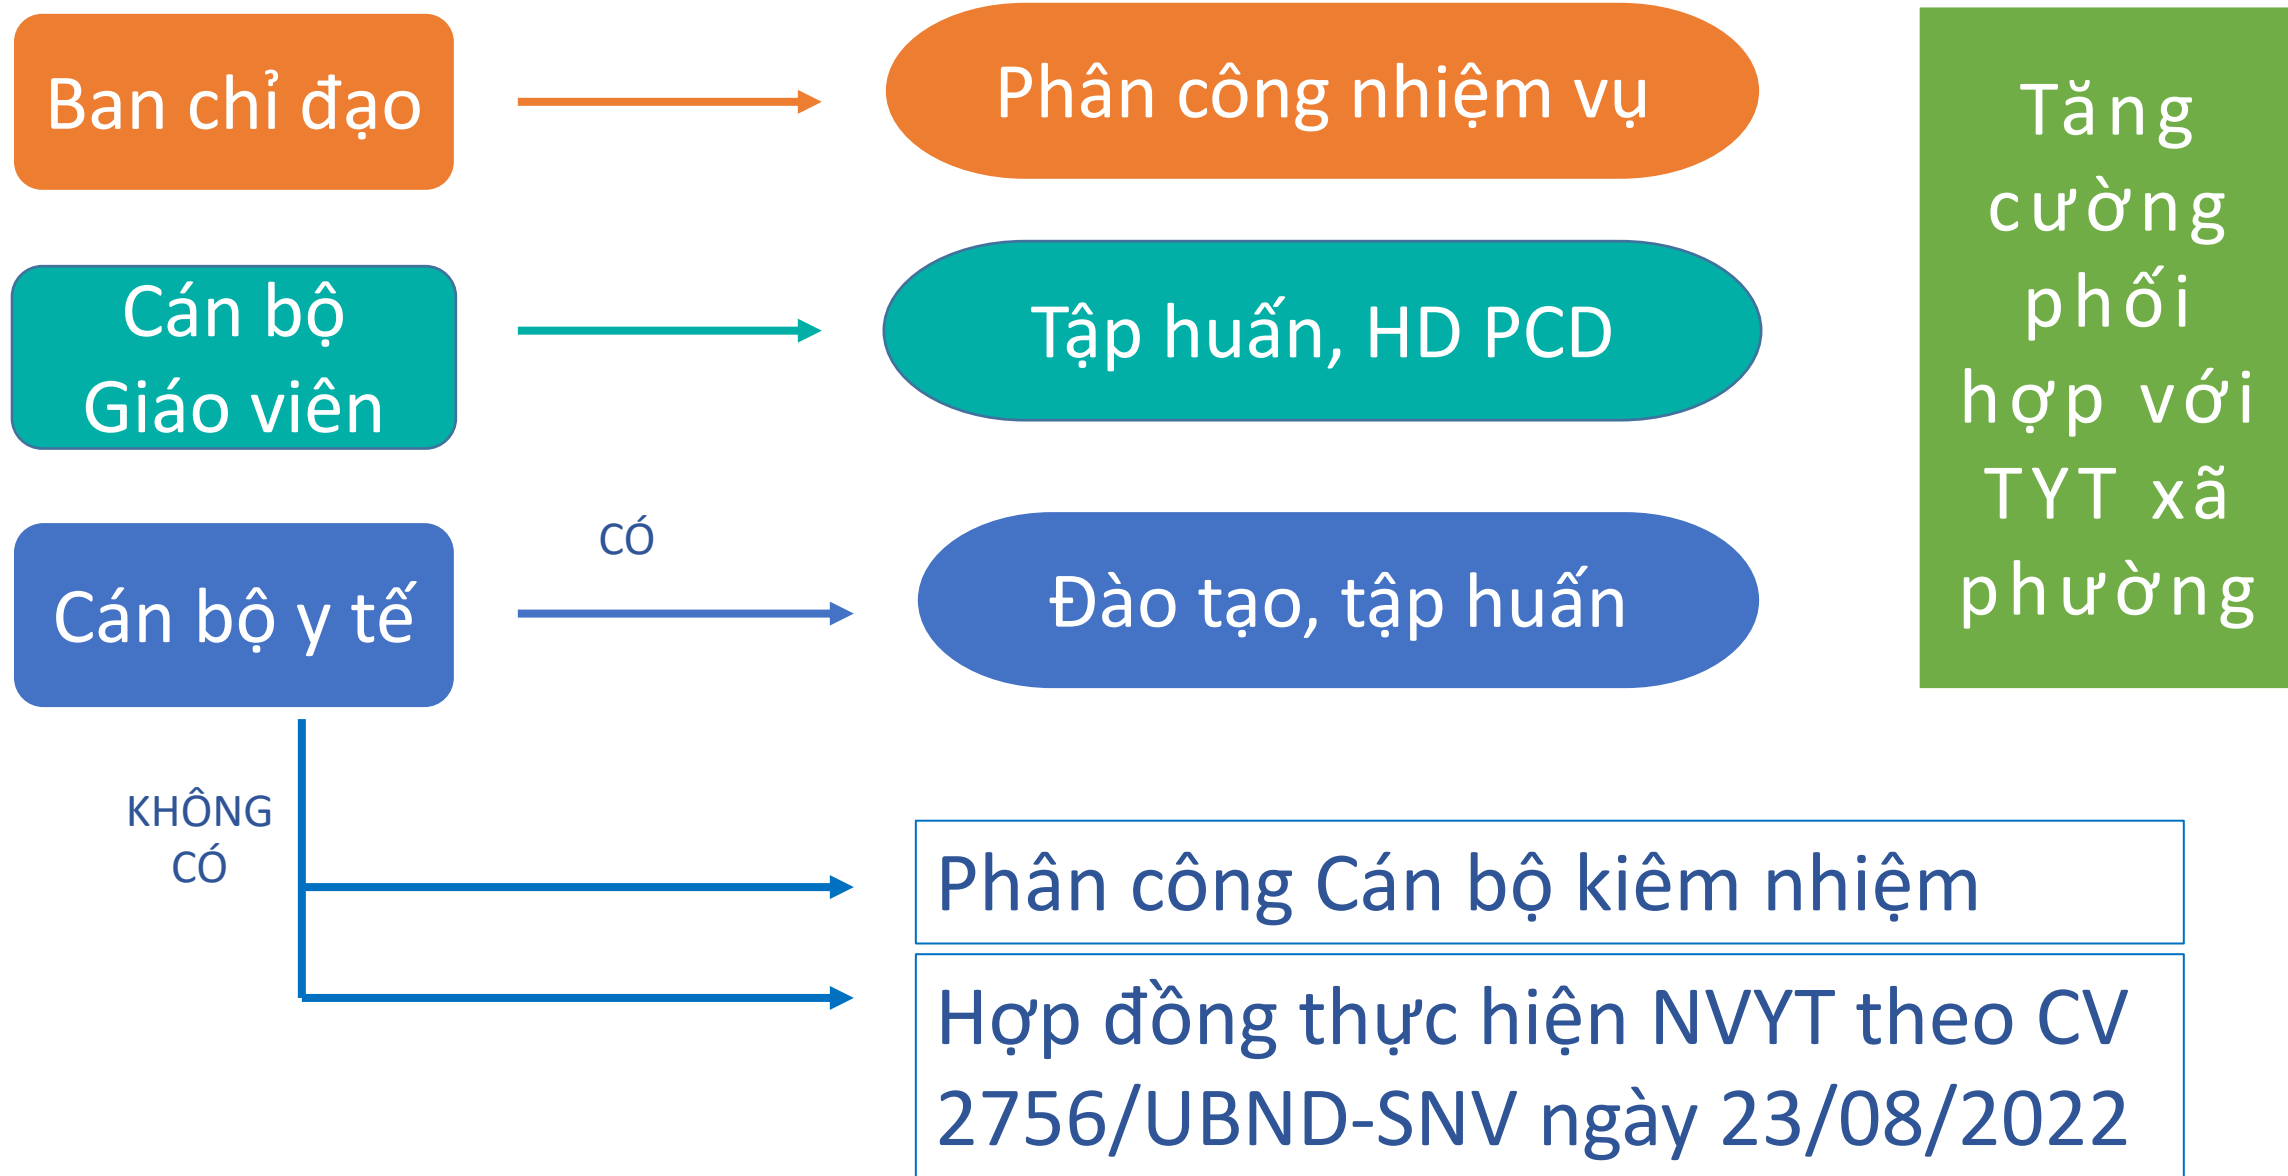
Ban chỉ đạo

Phân công nhiệm vụ

Cán bộ Giáo viên

Tập huấn, HD PCD

Tăng cường phối hợp với TYT xã phường

CÓ

Cán bộ y tế

Đào tạo, tập huấn

KHÔNG CÓ

Phân công Cán bộ kiêm nhiệm

Hợp đồng thực hiện NVYT theo CV 2756/UBND-SNV ngày 23/08/2022